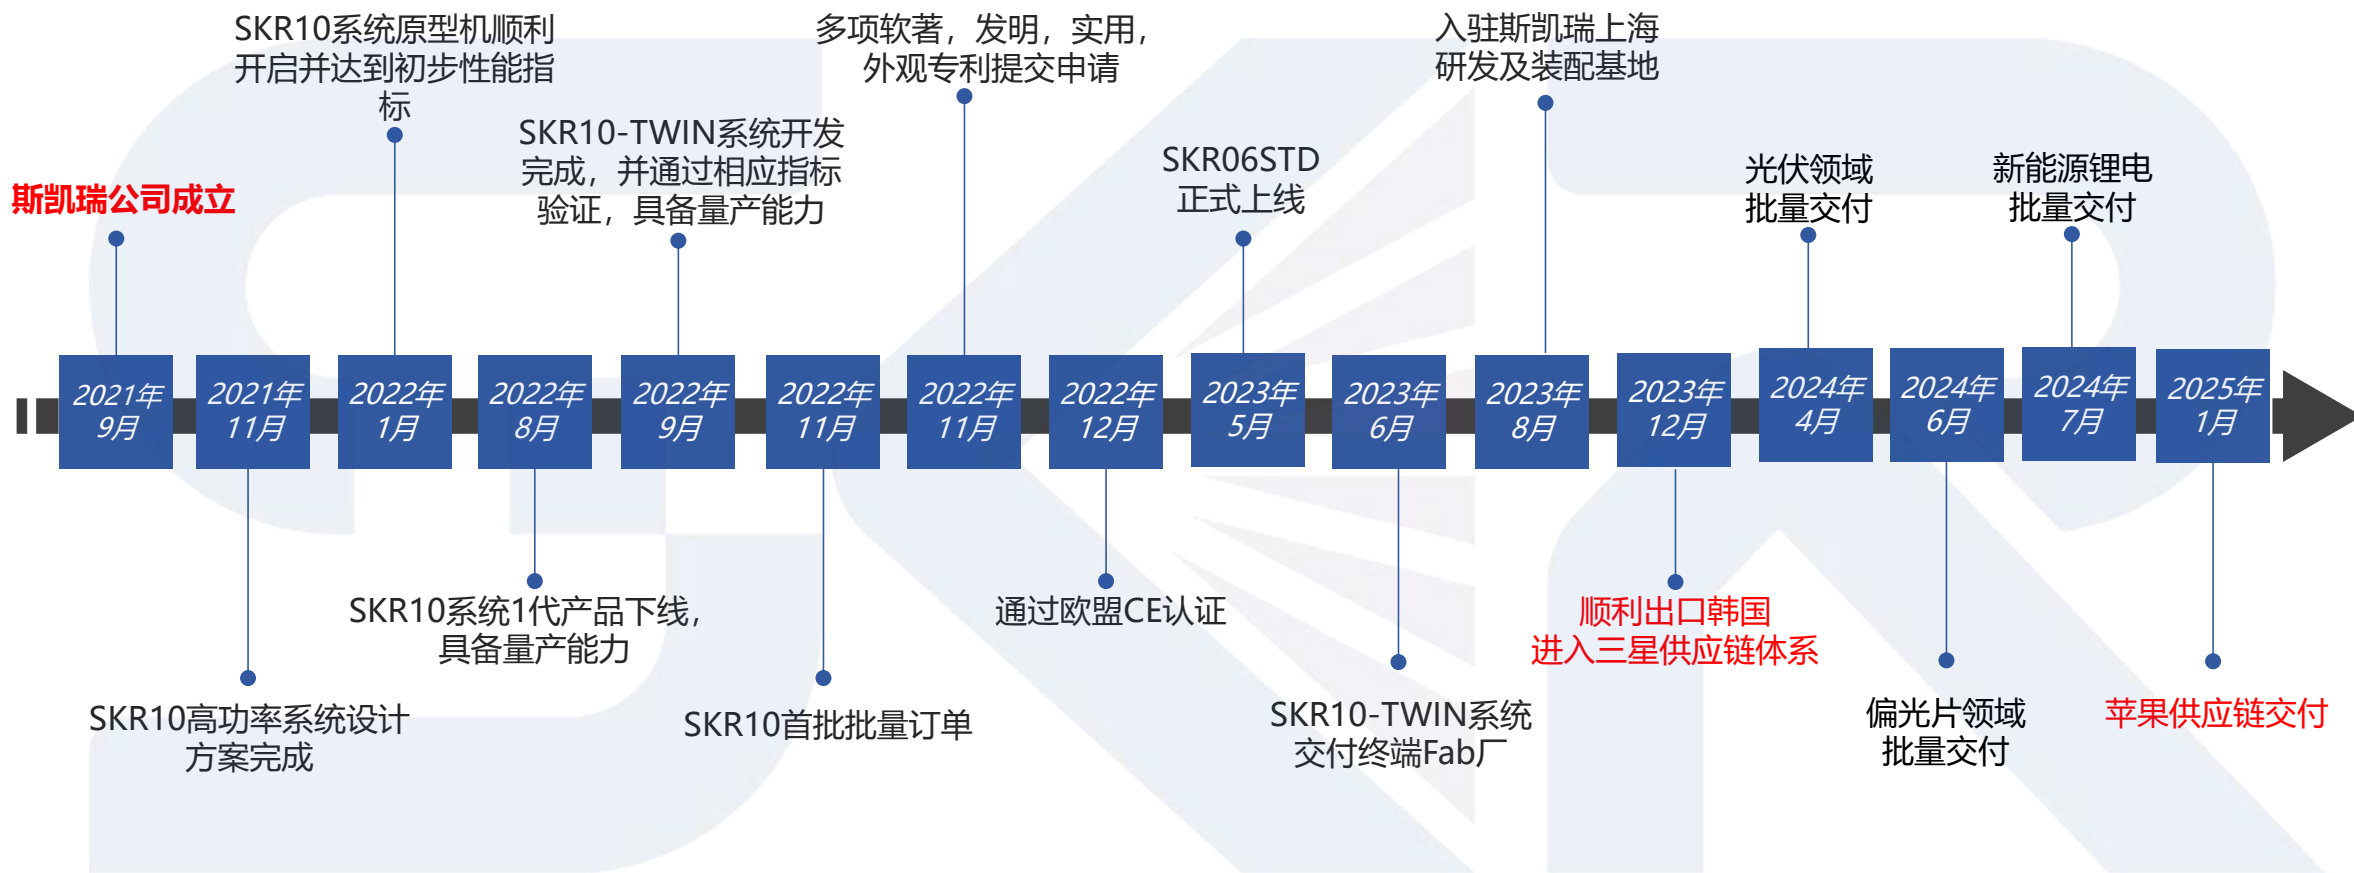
斯凯瑞公司成立

2021年9月

2021年11月

SKR10高功率系统设计方案完成

SKR10系统原型机顺利开启并达到初步性能指标

2022年1月

2022年8月

SKR10系统1代产品下线，具备量产能力

SKR10-TWIN系统开发完成，并通过相应指标验证，具备量产能力

2022年9月

2022年11月

SKR10首批批量订单

多项软著，发明，实用，外观专利提交申请

2022年11月

2022年12月

通过欧盟CE认证

SKR06STD正式上线

2023年5月

2023年6月

SKR10-TWIN系统交付终端Fab厂

入驻斯凯瑞上海研发及装配基地

2023年8月

2023年12月

顺利出口韩国
进入三星供应链体系

光伏领域批量交付

2024年4月

2024年6月

偏光片领域批量交付

新能源锂电批量交付

2024年7月

2025年1月

苹果供应链交付